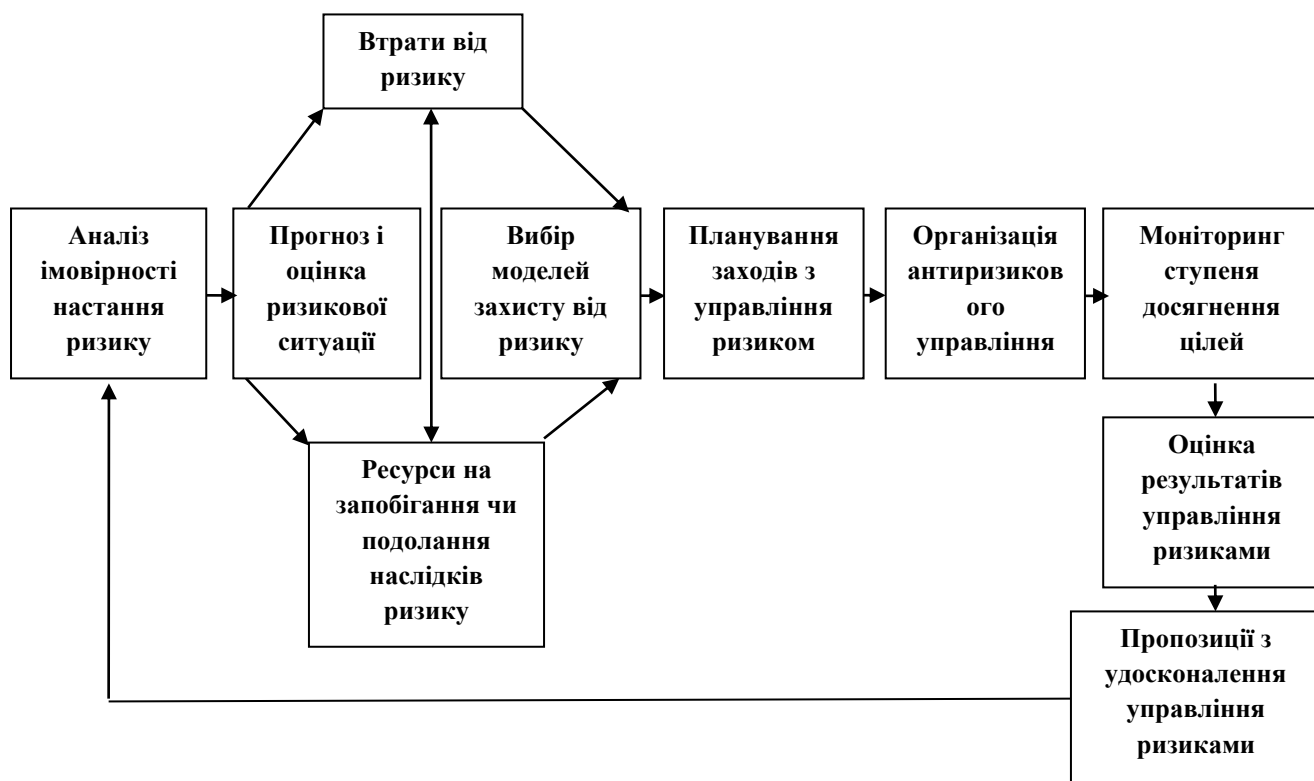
Втрати від ризику

Аналіз імовірності настання ризику

Прогноз і оцінка ризикової ситуації

Вибір моделей захисту від ризику

Планування заходів з управління ризиком

Організація антиризиков ого управління

Моніторинг ступеня досягнення цілей

Ресурси на запобігання чи подолання наслідків ризику

Оцінка результатів управління ризиками

Пропозиції з удосконалення управління ризиками